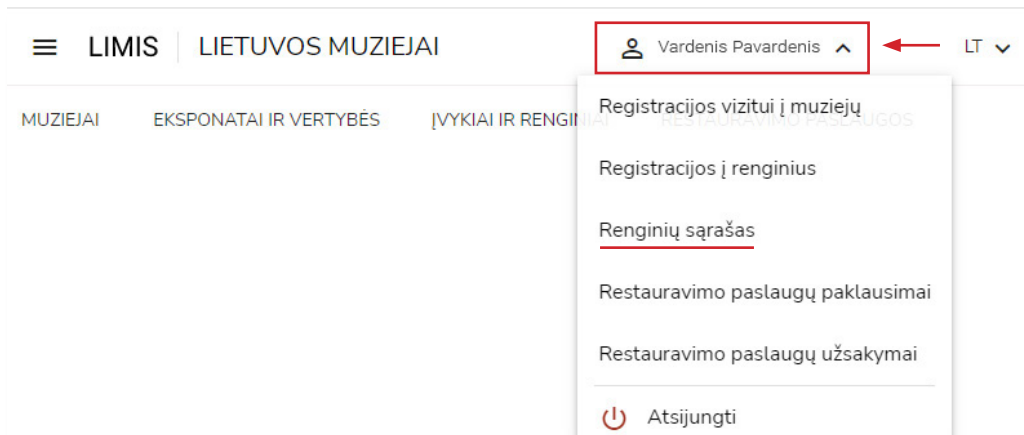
LIMIS LIETUVOS MUZIEJAI

Vardenis Pavardenis

LT

MUZIEJAI EKSPONATAI IR VERTYBĖS ĮVYKIAI IR RENGINIAI RESTAURAVIMO PASLAUGOS

Registracijos vizitui į muziejų

Registracijos į renginius

Renginių sąrašas

Restauravimo paslaugų paklausimai

Restauravimo paslaugų užsakymai

Atsijungti